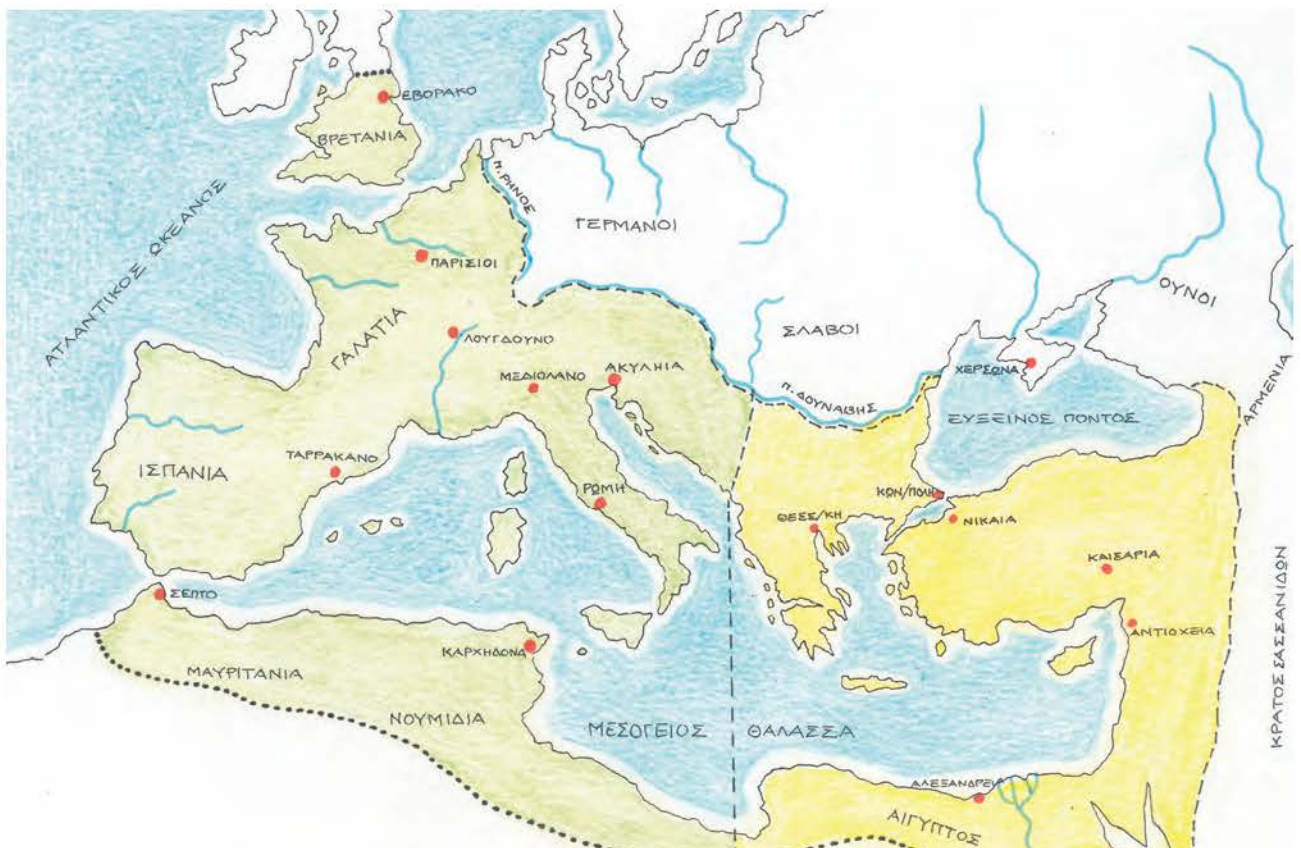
ΕΒΟΡΑΚΟ
ΒΡΕΤΑΝΙΑ
ΑΤΛΑΝΤΙΚΟΣ ΩΚΕΑΝΟΣ
Π. ΡΗΝΟΣ
ΓΕΡΜΑΝΟΙ
ΠΑΡΙΣΙΟΙ
ΓΑΛΑΤΙΑ
ΛΟΥΓΔΟΥΝΟ
ΣΛΑΒΟΙ
ΟΥΝΟΙ
ΜΕΔΙΟΛΑΝΟ
ΑΚΥΛΗΙΑ
ΧΕΡΣΩΝΑ
ΑΡΜΕΝΙΑ
Π. ΔΟΥΝΑΒΗΣ
ΕΥΞΕΙΝΟΣ ΠΟΝΤΟΣ
ΙΣΠΑΝΙΑ
ΤΑΡΡΑΚΑΝΟ
ΡΩΜΗ
ΚΩΝ/ΠΟΛΗ
ΘΕΣΣ/ΚΗ
ΝΙΚΑΙΑ
ΚΑΙΣΑΡΙΑ
ΚΡΑΤΟΣ ΣΑΣΣΑΝΙΔΩΝ
ΣΕΠΤΟ
ΚΑΡΧΗΔΟΝΑ
ΑΝΤΙΟΧΕΙΑ
ΜΑΥΡΙΤΑΝΙΑ
ΝΟΥΜΙΔΙΑ
ΜΕΣΟΓΕΙΟΣ
ΘΑΛΑΣΣΑ
ΑΛΕΞΑΝΔΡΕΙΑ
ΑΙΓΥΠΤΟΣ